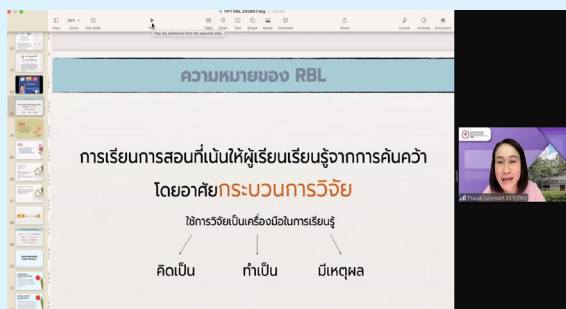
PPT RBL 250667.key — Edited

View Zoom Add Slide Play Table Chart Text Shape Media Comment Share Format Animate Document

Play the slideshow from the selected slide.

ความหมายของ RBL

การเรียนการสอนที่เน้นให้ผู้เรียนเรียนรู้จากการค้นคว้า โดยอาศัยกระบวนการวิจัย

ใช้การวิจัยเป็นเครื่องมือในการเรียนรู้

คิดเป็น ทำเป็น มีเหตุผล

Thanak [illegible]